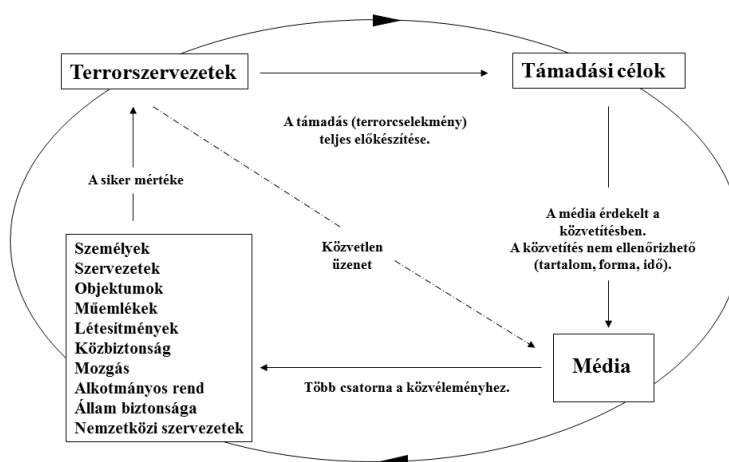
Terrorszervezetek

Támadási célok

A támadás (terrorcselekmény) teljes előkészítése.

A siker mértéke

Közvetlen üzenet

A média érdekelt a közvetítésben. A közvetítés nem ellenőrizhető (tartalom, forma, idő).

Személyek
Szervezetek
Objektumok
Műemlékek
Létesítmények
Közbiztonság
Mozgás
Alkotmányos rend
Állam biztonsága
Nemzetközi szervezetek

Média

Több csatorna a közvéleményhez.